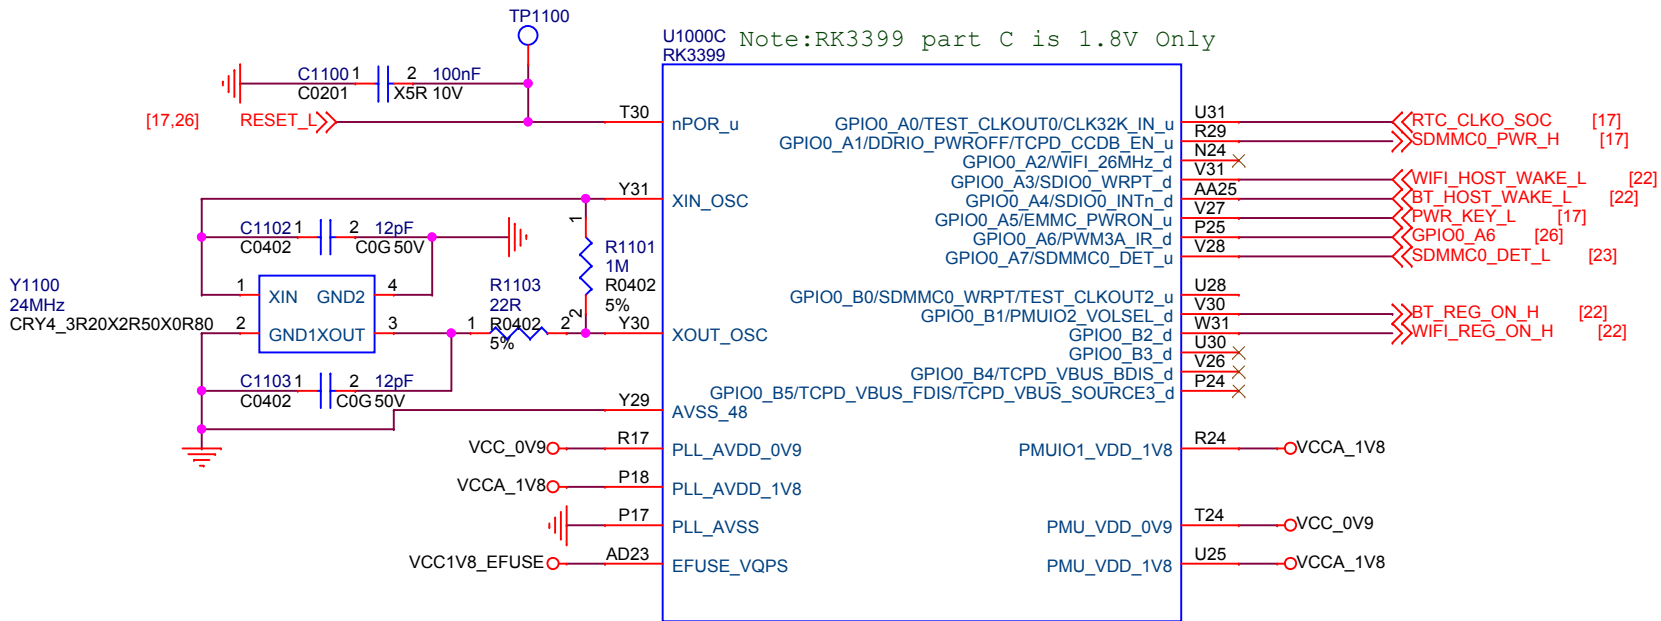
TP1100

U1000C
RK3399

Note:RK3399 part C is 1.8V Only

C1100 1
C0201
2 100nF
X5R 10V

[17,26]
RESET_L

T30
nPOR_u

U31 GPIO0_A0/TEST_CLKOUT0/CLK32K_IN_u RTC_CLKO_SOC [17]
R29 GPIO0_A1/DDRIO_PWROFF/TCPD_CCDB_EN_u SDMMC0_PWR_H [17]
N24 GPIO0_A2/WIFI_26MHz_d
V31 GPIO0_A3/SDIO0_WRPT_d WIFI_HOST_WAKE_L [22]
AA25 GPIO0_A4/SDIO0_INTn_d BT_HOST_WAKE_L [22]
V27 GPIO0_A5/EMMC_PWRON_u PWR_KEY_L [17]
P25 GPIO0_A6/PWM3A_IR_d GPIO0_A6 [26]
V28 GPIO0_A7/SDMMC0_DET_u SDMMC0_DET_L [23]

Y31
XIN_OSC

C1102 1
C0402
2 12pF
C0G 50V

1
R1101
1M
R0402
5%
2

Y1100
24MHz
CRY4_3R20X2R50X0R80

1 XIN GND2 4
2 GND1XOUT 3

R1103
22R
1 R0402 2
5%

Y30
XOUT_OSC

U28 GPIO0_B0/SDMMC0_WRPT/TEST_CLKOUT2_u
V30 GPIO0_B1/PMUIO2_VOLSEL_d BT_REG_ON_H [22]
W31 GPIO0_B2_d WIFI_REG_ON_H [22]
U30 GPIO0_B3_d
V26 GPIO0_B4/TCPD_VBUS_BDIS_d
P24 GPIO0_B5/TCPD_VBUS_FDIS/TCPD_VBUS_SOURCE3_d

C1103 1
C0402
2 12pF
C0G 50V

Y29
AVSS_48

VCC_0V9 R17 PLL_AVDD_0V9
PMUIO1_VDD_1V8 R24 VCCA_1V8

VCCA_1V8 P18 PLL_AVDD_1V8

P17 PLL_AVSS
PMU_VDD_0V9 T24 VCC_0V9

VCC1V8_EFUSE AD23 EFUSE_VQPS
PMU_VDD_1V8 U25 VCCA_1V8